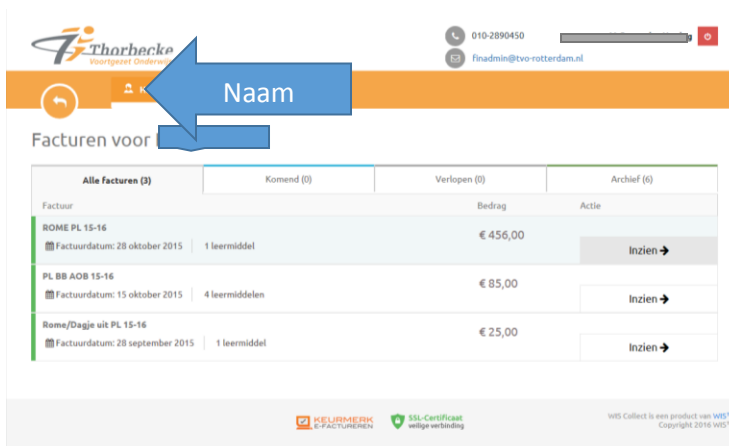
Thorbecke
Voortgezet Onderwijs

010-2890450
finadmin@tvo-rotterdam.nl

Naam

Facturen voor

| Alle facturen (3) | Komend (0) | Verlopen (0) | Archief (6) |
|---|---|---|---|

| Factuur | Bedrag | Actie |
|---|---|---|
| ROME PL 15-16 Factuurdatum: 28 oktober 2015 \| 1 leermiddel | € 456,00 | Inzien → |
| PL BB AOB 15-16 Factuurdatum: 15 oktober 2015 \| 4 leermiddelen | € 85,00 | Inzien → |
| Rome/Dagje uit PL 15-16 Factuurdatum: 28 september 2015 \| 1 leermiddel | € 25,00 | Inzien → |

KEURMERK E-FACTUREREN

SSL-Certificaat veilige verbinding

WIS Collect is een product van WIS
Copyright 2016 WIS